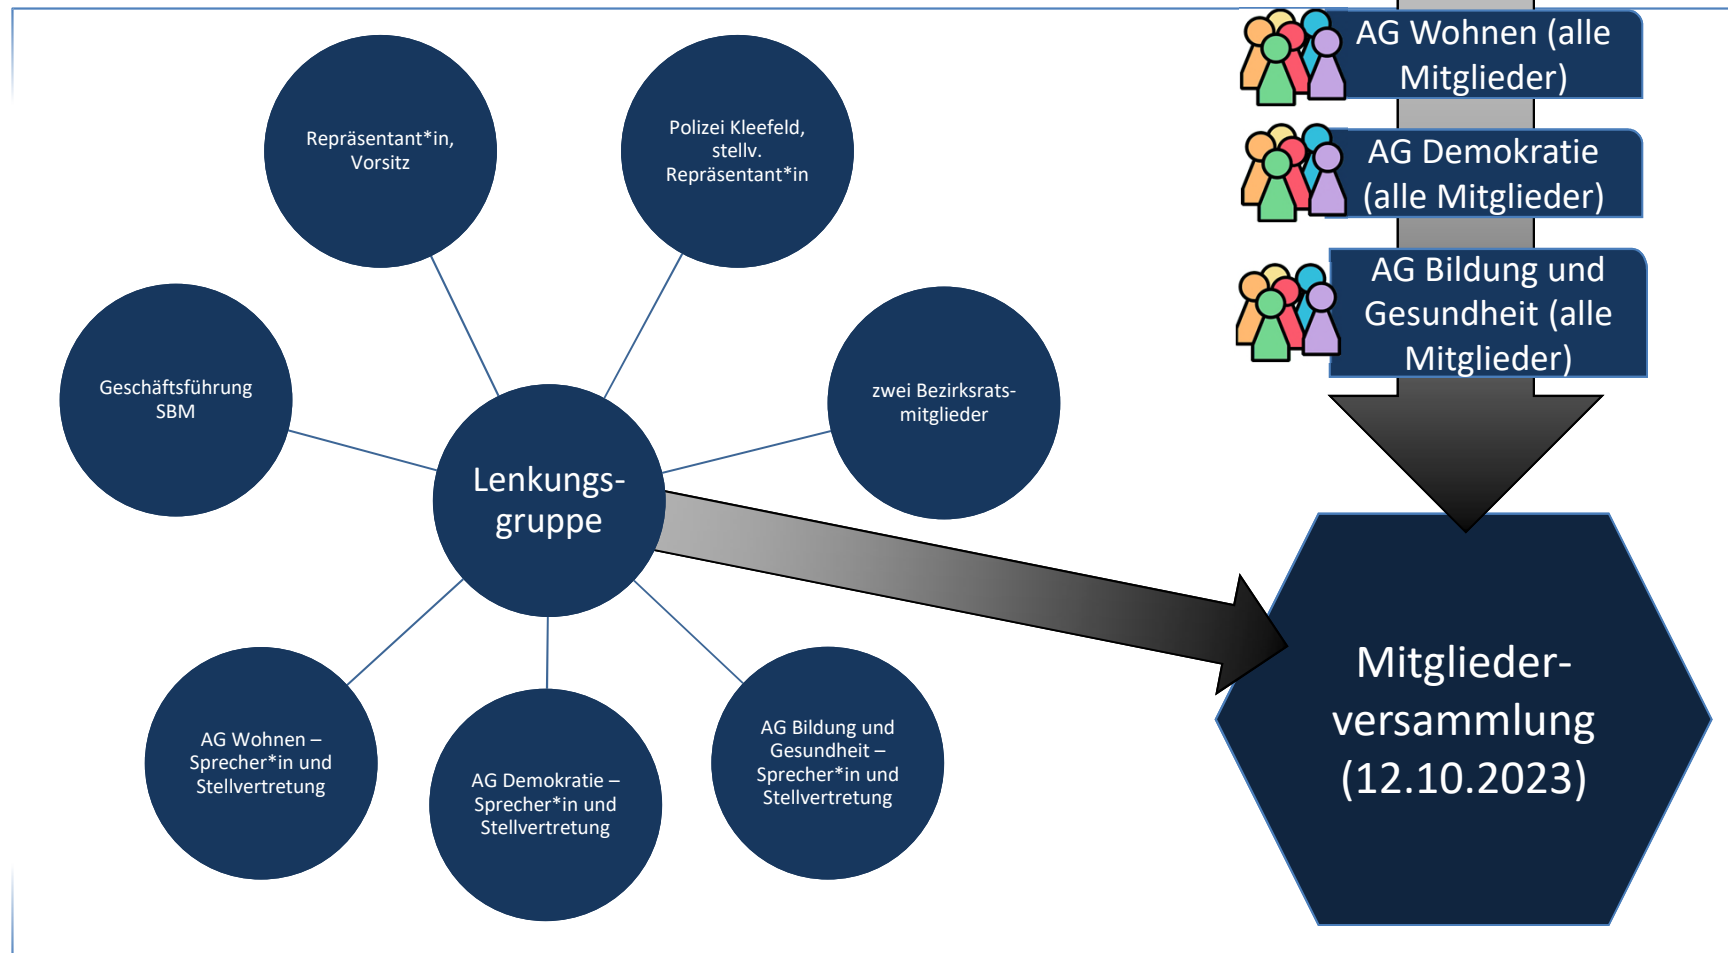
Repräsentant*in, Vorsitz

Polizei Kleefeld, stellv. Repräsentant*in

AG Wohnen (alle Mitglieder)

AG Demokratie (alle Mitglieder)

AG Bildung und Gesundheit (alle Mitglieder)

Geschäftsführung SBM

Lenkungsgruppe

zwei Bezirksratsmitglieder

Mitgliederversammlung (12.10.2023)

AG Wohnen – Sprecher*in und Stellvertretung

AG Demokratie – Sprecher*in und Stellvertretung

AG Bildung und Gesundheit – Sprecher*in und Stellvertretung